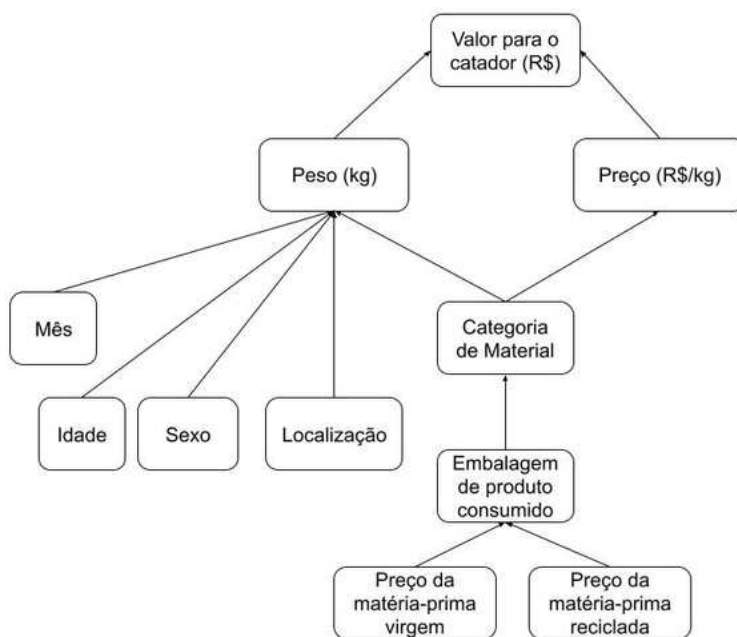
Valor para o catador (R$)

Peso (kg)

Preço (R$/kg)

Mês

Categoria de Material

Idade

Sexo

Localização

Embalagem de produto consumido

Preço da matéria-prima virgem

Preço da matéria-prima reciclada